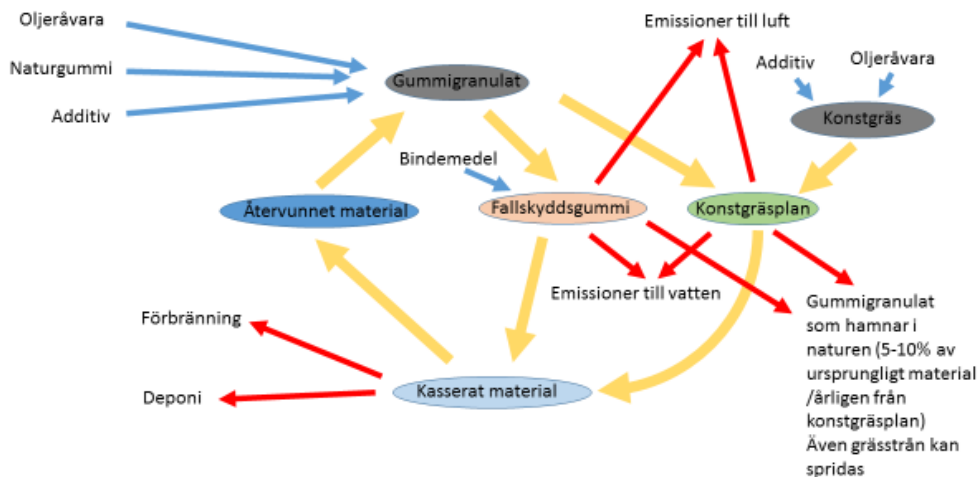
Oljeråvara

Naturgummi

Additiv

Gummigranulat

Emissioner till luft

Additiv

Oljeråvara

Konstgräs

Bindemedel

Återvunnet material

Fallskyddsgummi

Konstgräsplan

Emissioner till vatten

Gummigranulat som hamnar i naturen (5-10% av ursprungligt material /årligen från konstgräsplan) Även grässtrån kan spridas

Förbränning

Deponi

Kasserat material